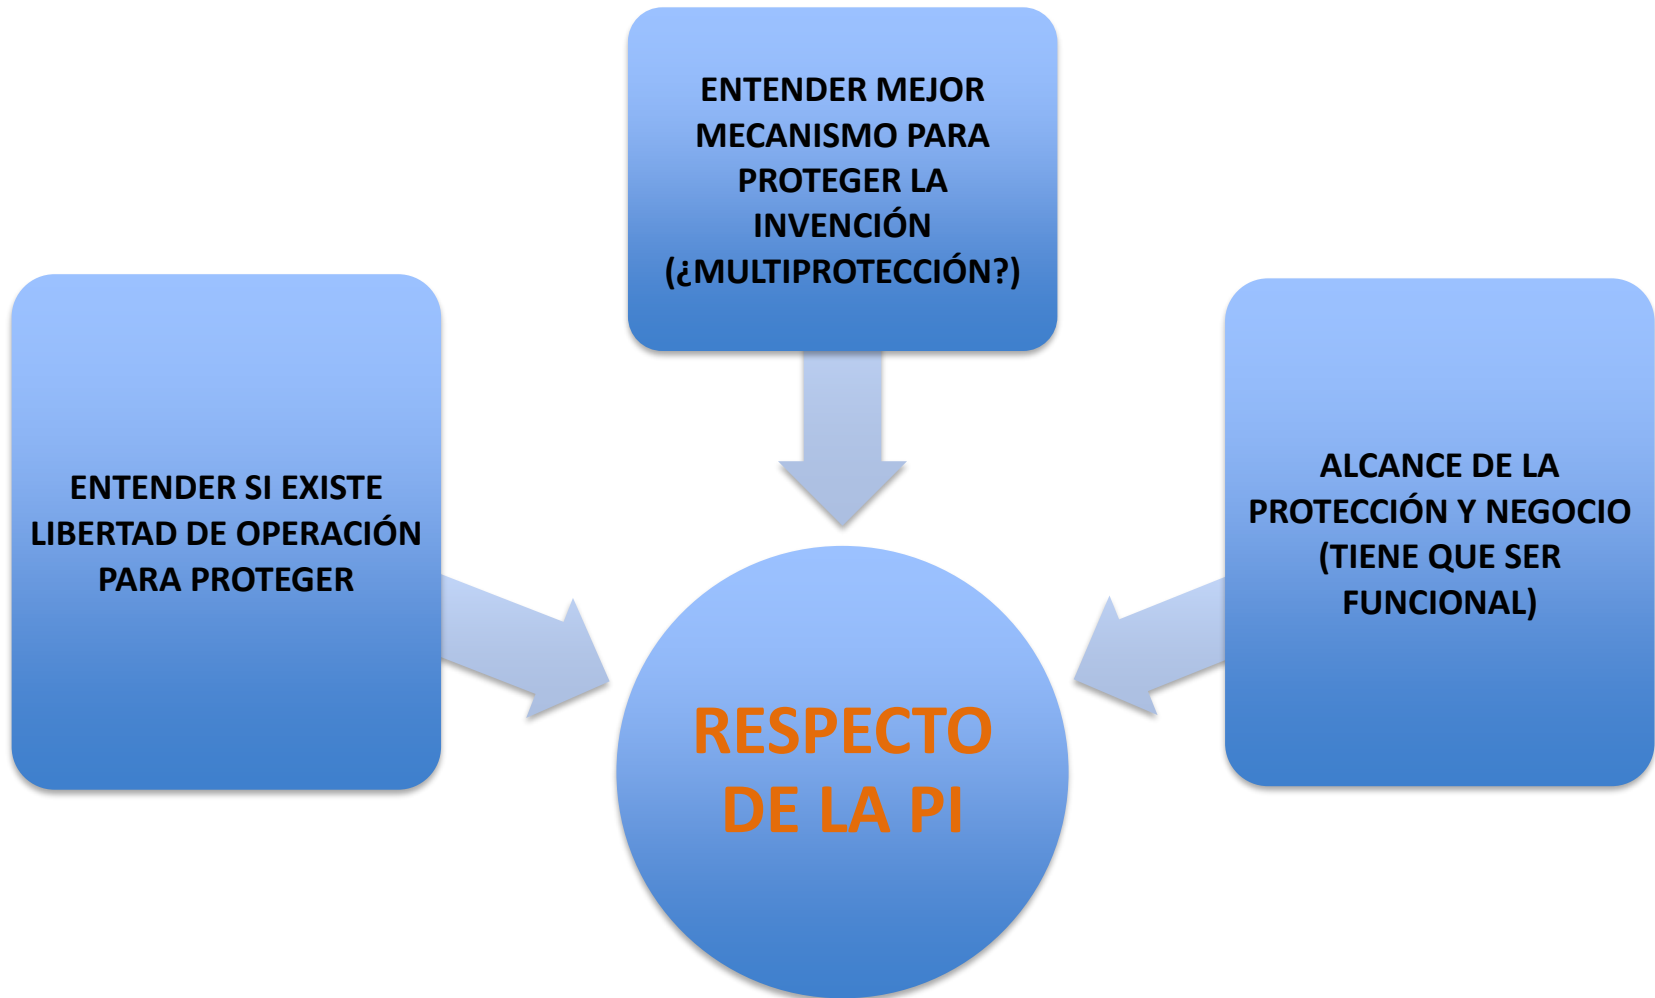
ENTENDER MEJOR MECANISMO PARA PROTEGER LA INVENCIÓN (¿MULTIPROTECCIÓN?)

ENTENDER SI EXISTE LIBERTAD DE OPERACIÓN PARA PROTEGER

ALCANCE DE LA PROTECCIÓN Y NEGOCIO (TIENE QUE SER FUNCIONAL)

RESPECTO DE LA PI